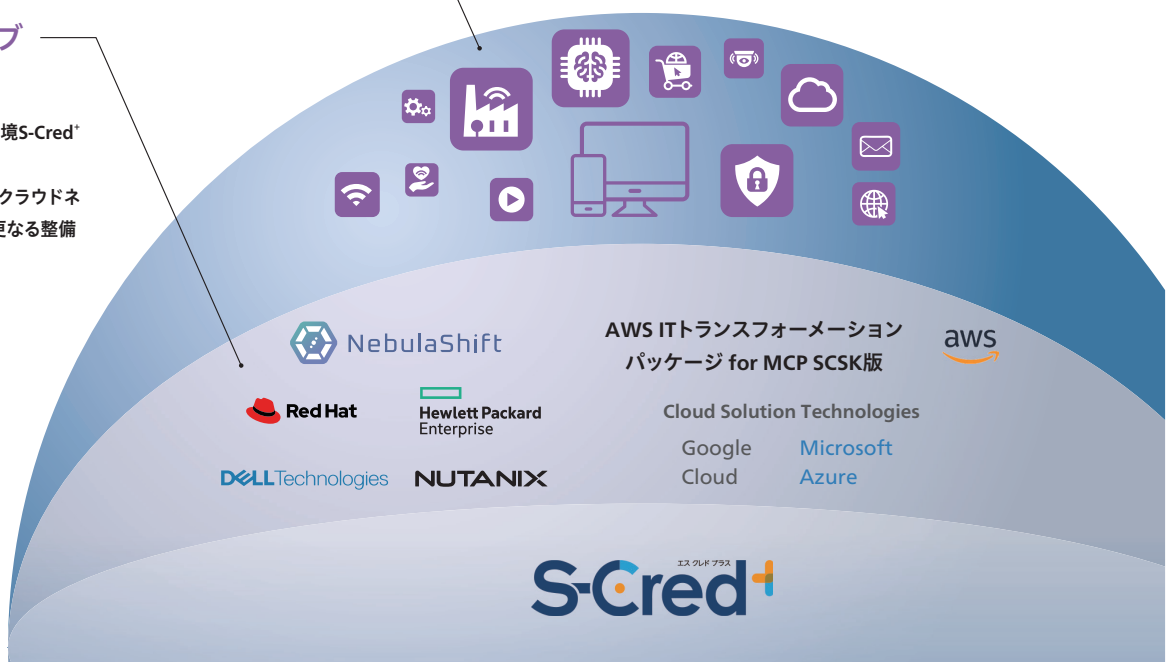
ブ

境S-Cred⁺

クラウドネ
更なる整備

NebulaShift

AWS ITトランスフォーメーション
パッケージ for MCP SCSK版

aws

Red Hat

Hewlett Packard
Enterprise

Cloud Solution Technologies

Google
Cloud

Microsoft
Azure

DELL Technologies

NUTANIX

エス クレド プラス
S-Cred+